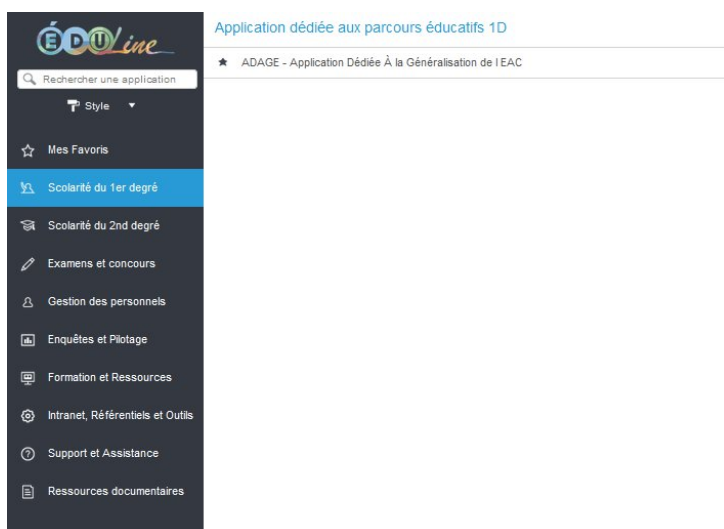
ÉDUline

Rechercher une application

Style

Mes Favoris

Scolarité du 1er degré

Scolarité du 2nd degré

Examens et concours

Gestion des personnels

Enquêtes et Pilotage

Formation et Ressources

Intranet, Référentiels et Outils

Support et Assistance

Ressources documentaires

Application dédiée aux parcours éducatifs 1D

ADAGE - Application Dédiée À la Généralisation de l EAC